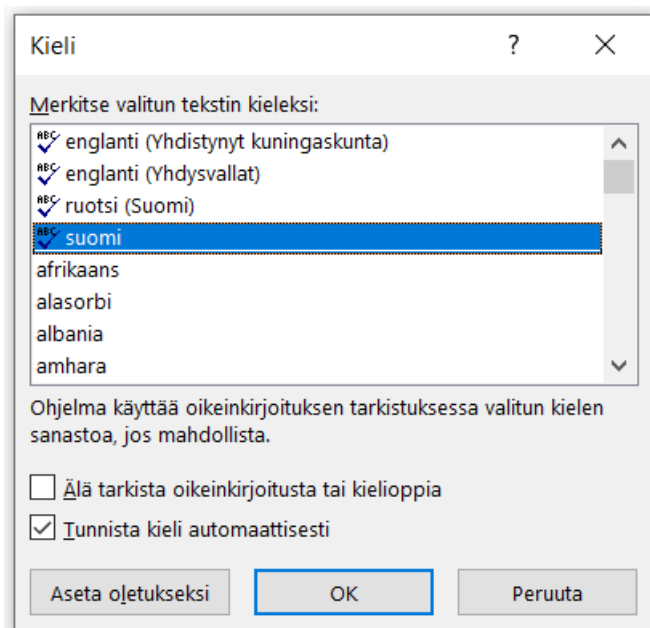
Kieli ? ×

Merkitse valitun tekstin kieleksi:

englanti (Yhdistynyt kuningaskunta)
englanti (Yhdysvallat)
ruotsi (Suomi)
suomi
afrikaans
alasorbi
albania
amhara

Ohjelma käyttää oikeinkirjoituksen tarkistuksessa valitun kielen sanastoa, jos mahdollista.

Älä tarkista oikeinkirjoitusta tai kielioppia
Tunnista kieli automaattisesti

Aseta oletukseksi OK Peruuta